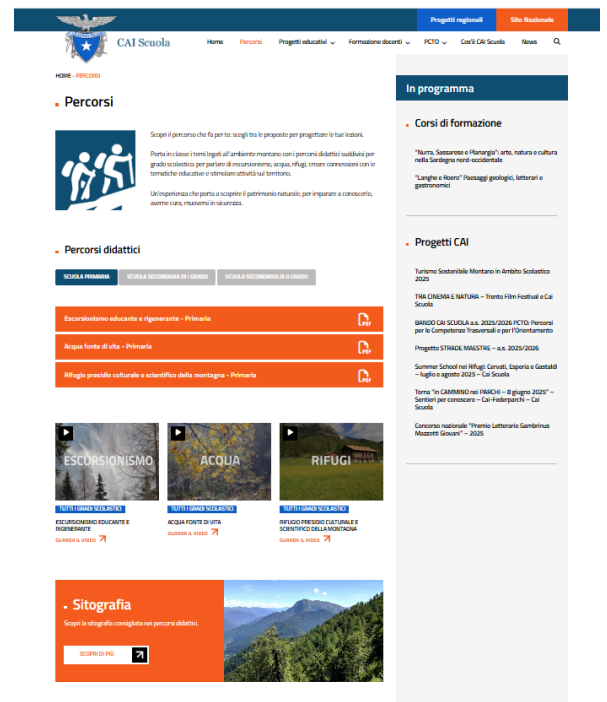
Progetti regionali
Sito Nazionale

CAI Scuola

Home
Percorsi
Progetti educativi
Formazione docenti
PCTO
Cos'è CAI Scuola
News

HOME » PERCORSI

Percorsi

Scopri il percorso che fa per te: scegli tra le proposte per progettare le tue lezioni.

Porta in classe i temi legati all'ambiente montano con i percorsi didattici suddivisi per grado scolastico: per parlare di escursionismo, acqua, rifugi, creare connessioni con le tematiche educative e stimolare attività sul territorio.

Un'esperienza che porta a scoprire il patrimonio naturale, per imparare a conoscerlo, averne cura, muoversi in sicurezza.

Percorsi didattici

SCUOLA PRIMARIA
SCUOLA SECONDARIA DI I GRADO
SCUOLA SECONDARIA DI II GRADO

Escursionismo educante e rigenerante - Primaria
PDF
Acqua fonte di vita - Primaria
PDF
Rifugio presidio culturale e scientifico della montagna - Primaria
PDF

ESCURSIONISMO
TUTTI I GRADI SCOLASTICI
ESCURSIONISMO EDUCANTE E RIGENERANTE
GUARDA IL VIDEO

ACQUA
TUTTI I GRADI SCOLASTICI
ACQUA FONTE DI VITA
GUARDA IL VIDEO

RIFUGI
TUTTI I GRADI SCOLASTICI
RIFUGIO PRESIDIO CULTURALE E SCIENTIFICO DELLA MONTAGNA
GUARDA IL VIDEO

Sitografia
Scopri la sitografia consigliata nei percorsi didattici.
SCOPRI DI PIÙ

In programma

Corsi di formazione

"Nurra, Sassarese e Planargia": arte, natura e cultura nella Sardegna nord-occidentale

"Langhe e Roero" Paesaggi geologici, letterari e gastronomici

Progetti CAI

Turismo Sostenibile Montano in Ambito Scolastico 2025

TRA CINEMA E NATURA – Trento Film Festival e Cai Scuola

BANDO CAI SCUOLA a.s. 2025/2026 PCTO: Percorsi per le Competenze Trasversali e per l'Orientamento

Progetto STRADE MAESTRE – a.s. 2025/2026

Summer School nei Rifugi: Curvati, Esperia e Gastaldi – luglio e agosto 2025 – Cai Scuola

Torna "In CAMMINO nei PARCHI – 8 giugno 2025" – Sentieri per conoscere – Cai-Federparchi – Cai Scuola

Concorso nazionale "Premio Letterario Gambrinus Mazzotti Giovani" – 2025